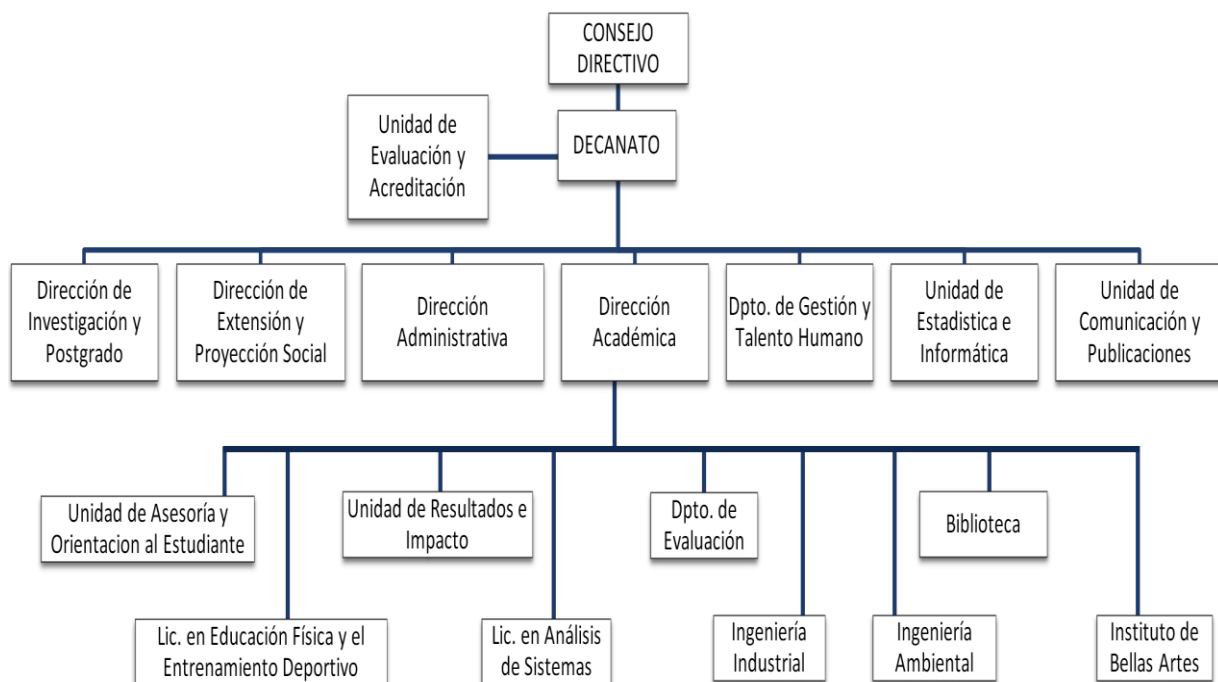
CONSEJO DIRECTIVO

Unidad de Evaluación y Acreditación

DECANATO

Dirección de Investigación y Postgrado

Dirección de Extensión y Proyección Social

Dirección Administrativa

Dirección Académica

Dpto. de Gestión y Talento Humano

Unidad de Estadistica e Informática

Unidad de Comunicación y Publicaciones

Unidad de Asesoría y Orientacion al Estudiante

Unidad de Resultados e Impacto

Dpto. de Evaluación

Biblioteca

Lic. en Educación Física y el Entrenamiento Deportivo

Lic. en Análisis de Sistemas

Ingeniería Industrial

Ingeniería Ambiental

Instituto de Bellas Artes